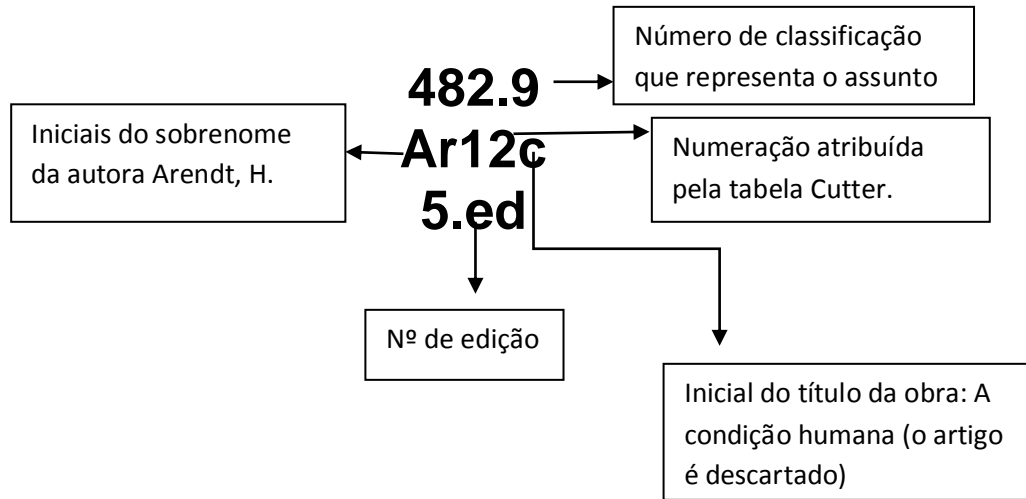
Número de classificação que representa o assunto

482.9

Iniciais do sobrenome da autora Arendt, H.

Ar12c

Numeração atribuída pela tabela Cutter.

5.ed

Nº de edição

Inicial do título da obra: A condição humana (o artigo é descartado)